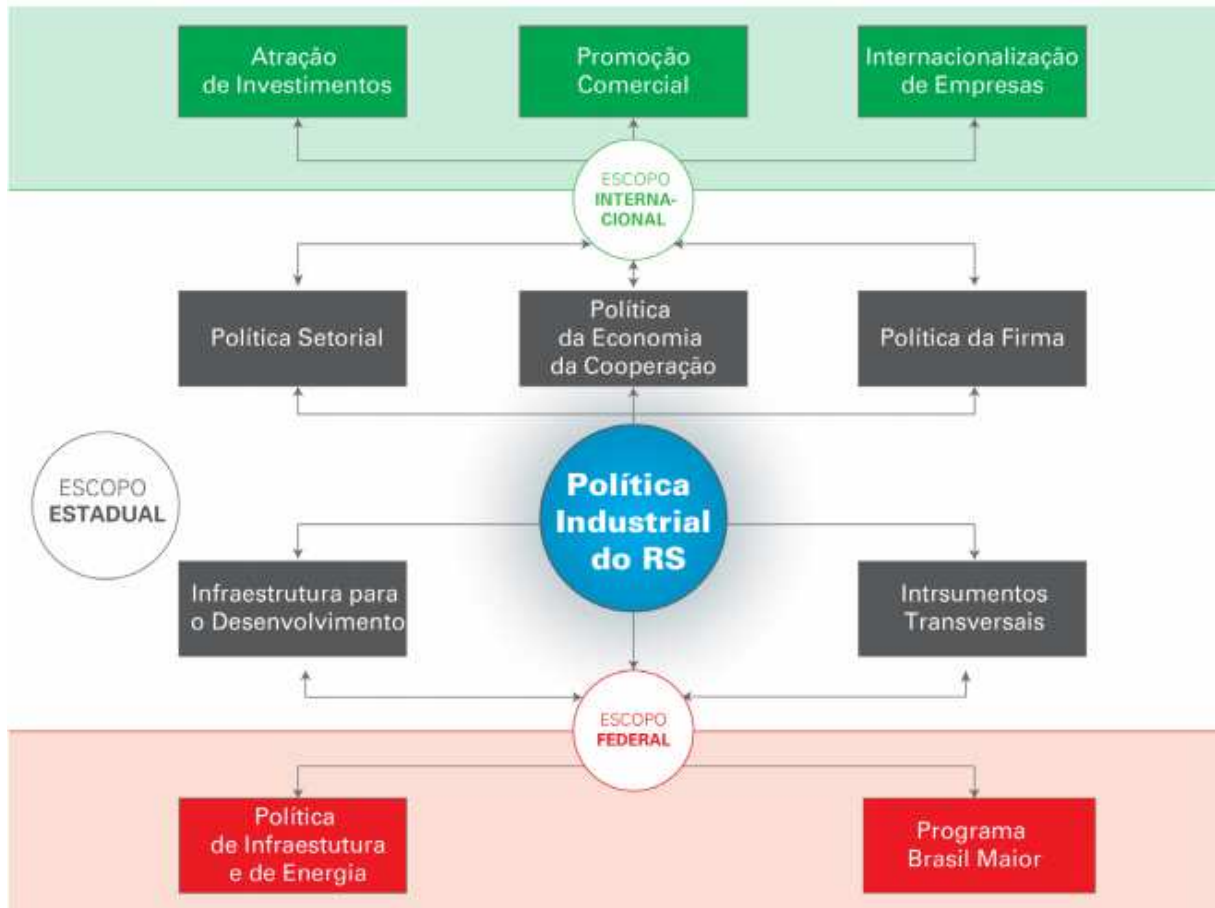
Atração de Investimentos

Promoção Comercial

Internacionalização de Empresas

ESCOPO INTERNACIONAL

Política Setorial

Política da Economia da Cooperação

Política da Firma

ESCOPO ESTADUAL

Política Industrial do RS

Infraestrutura para o Desenvolvimento

Intrsumentos Transversais

ESCOPO FEDERAL

Política de Infraestutura e de Energia

Programa Brasil Maior